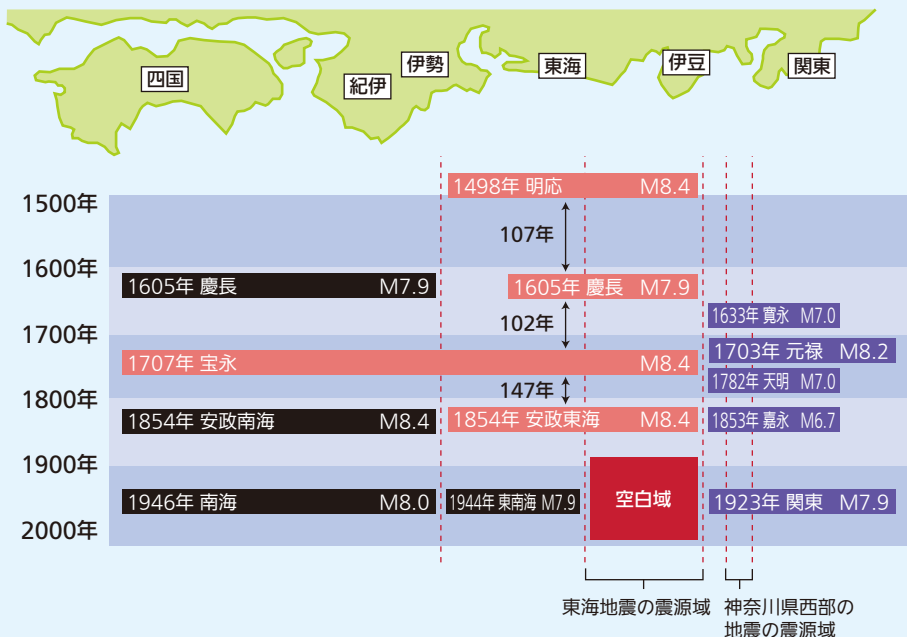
四国
紀伊
伊勢
東海
伊豆
関東

1500年
1600年
1700年
1800年
1900年
2000年

1498年 明応 M8.4
107年
1605年 慶長 M7.9
1605年 慶長 M7.9
1633年 寛永 M7.0
102年
1703年 元禄 M8.2
1707年 宝永 M8.4
147年
1782年 天明 M7.0
1854年 安政南海 M8.4
1854年 安政東海 M8.4
1853年 嘉永 M6.7
空白域
1946年 南海 M8.0
1944年 東南海 M7.9
1923年 関東 M7.9

東海地震の震源域
神奈川県西部の地震の震源域